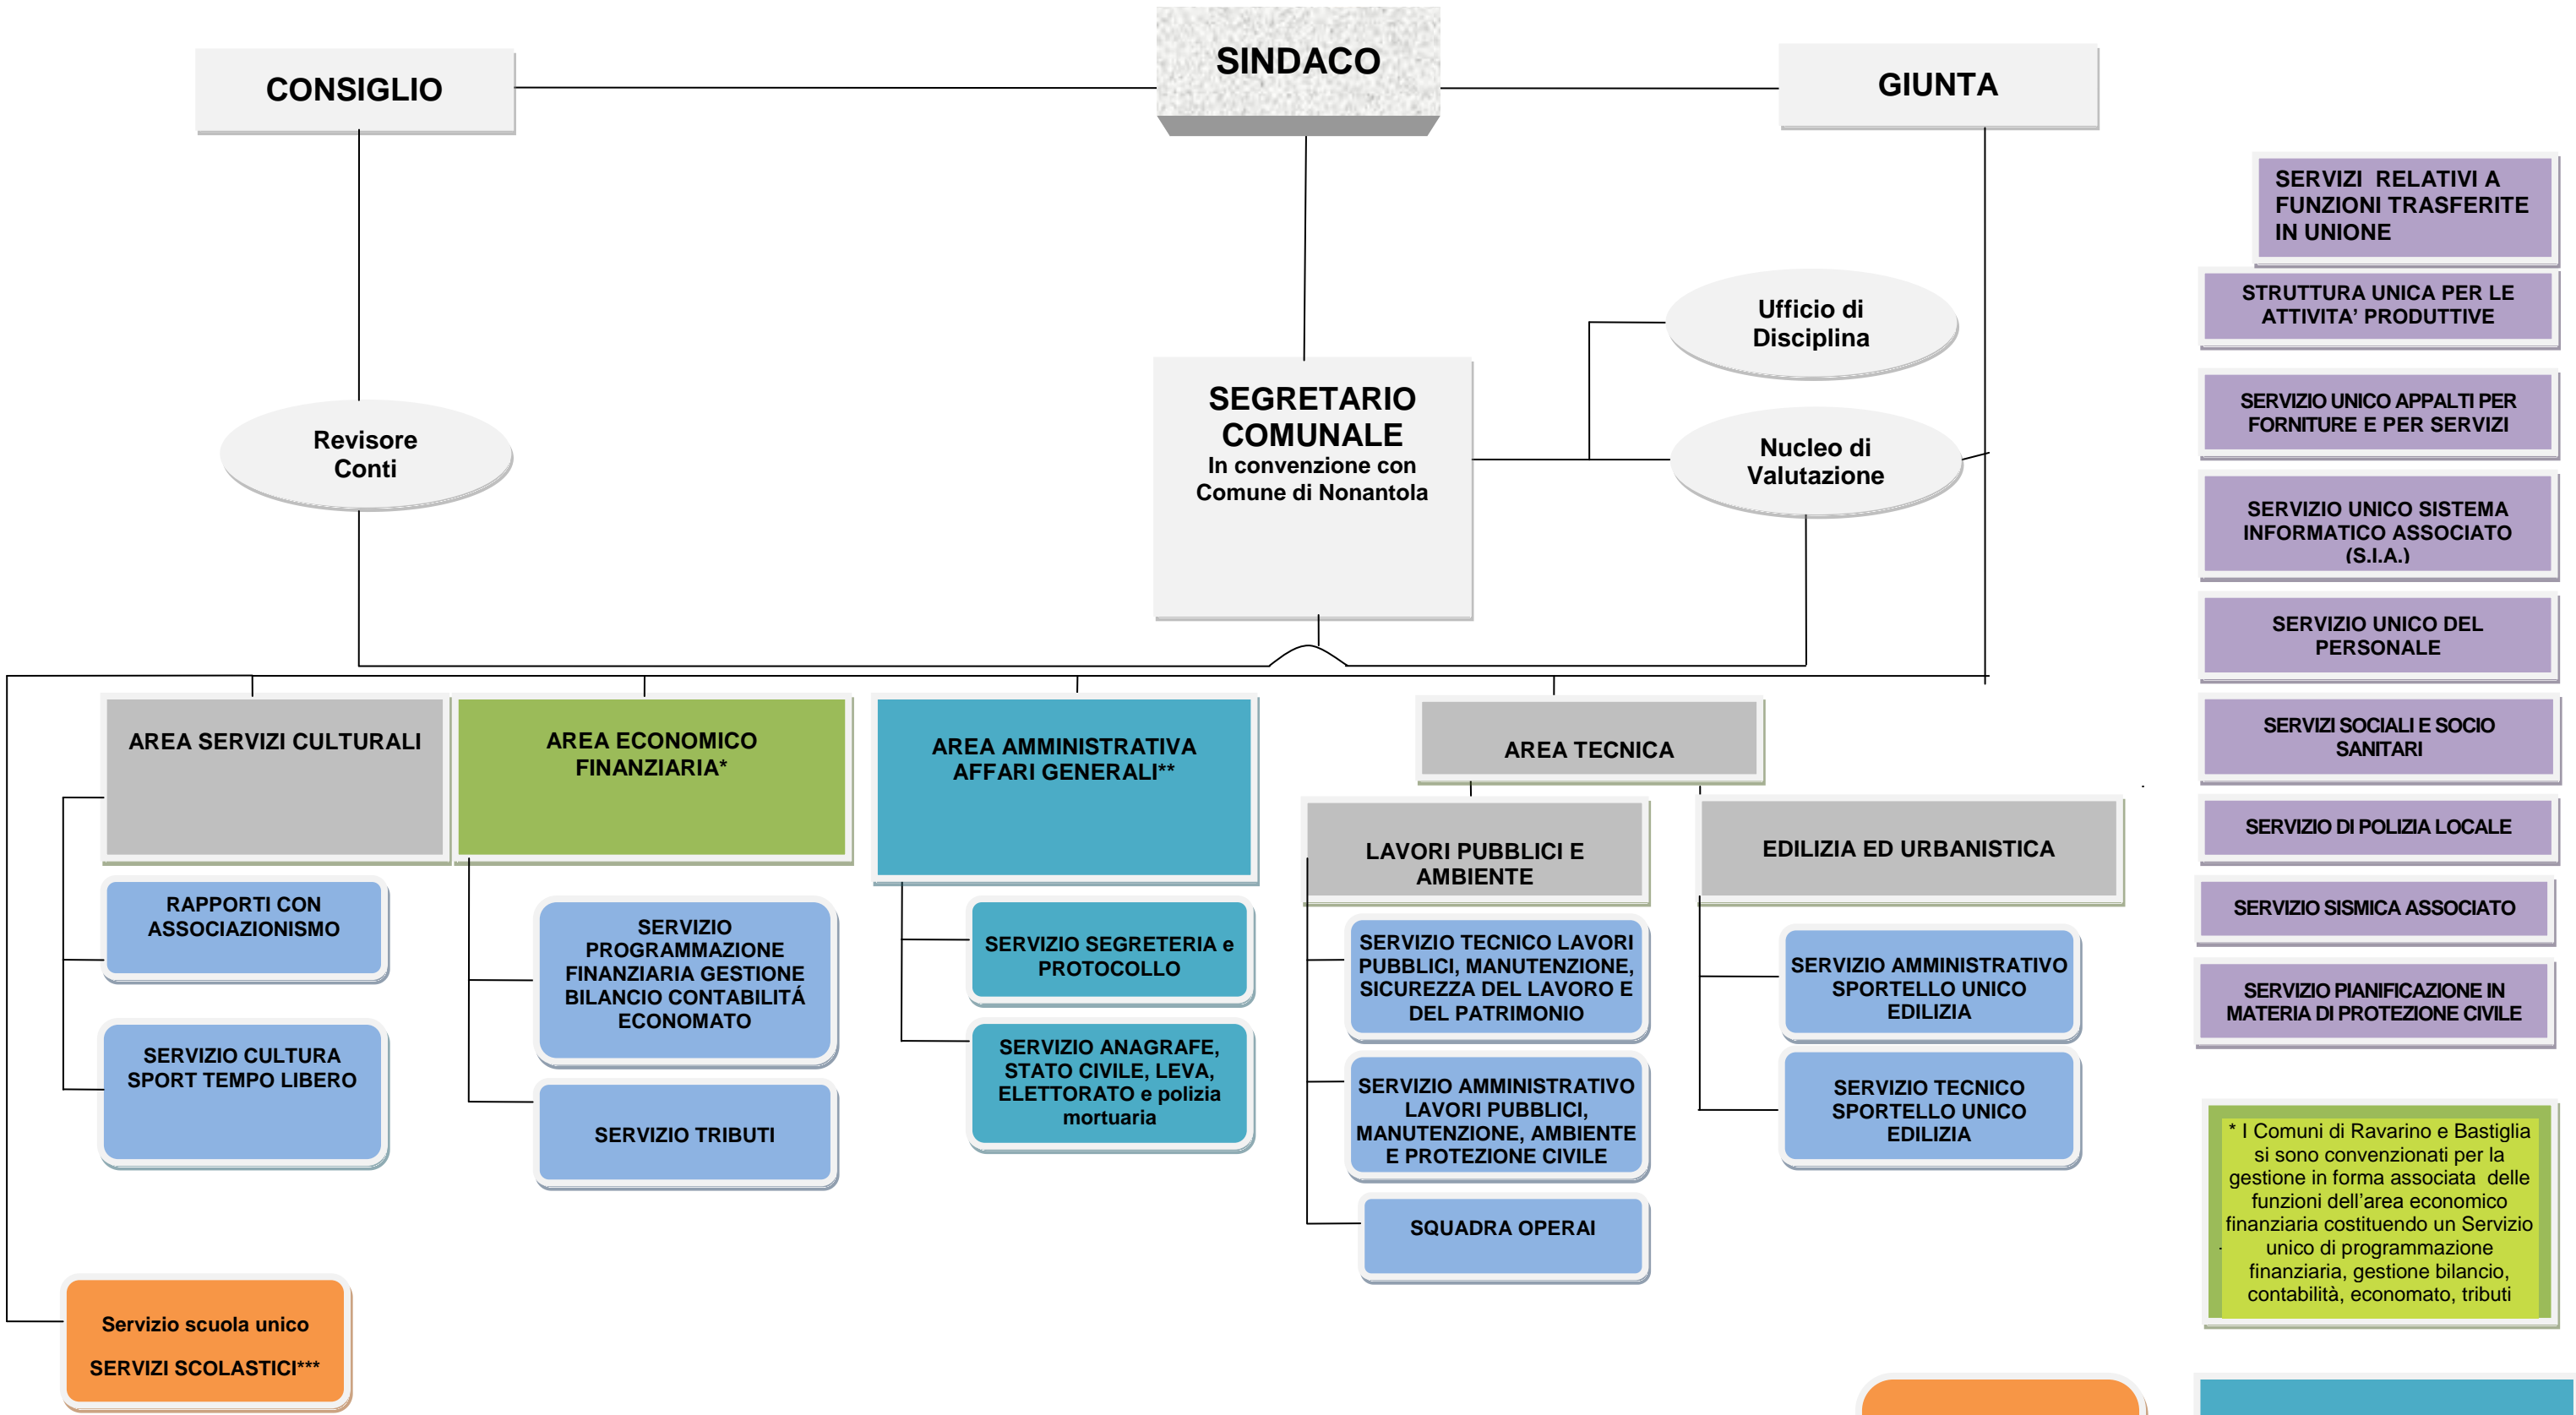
CONSIGLIO

SINDACO

GIUNTA

Revisore Conti

SEGRETARIO COMUNALE
In convenzione con Comune di Nonantola

Ufficio di Disciplina

Nucleo di Valutazione

SERVIZI RELATIVI A FUNZIONI TRASFERITE IN UNIONE

STRUTTURA UNICA PER LE ATTIVITA' PRODUTTIVE

SERVIZIO UNICO APPALTI PER FORNITURE E PER SERVIZI

SERVIZIO UNICO SISTEMA INFORMATICO ASSOCIATO (S.I.A.)

SERVIZIO UNICO DEL PERSONALE

SERVIZI SOCIALI E SOCIO SANITARI

SERVIZIO DI POLIZIA LOCALE

SERVIZIO SISMICA ASSOCIATO

SERVIZIO PIANIFICAZIONE IN MATERIA DI PROTEZIONE CIVILE

AREA SERVIZI CULTURALI

RAPPORTI CON ASSOCIAZIONISMO

SERVIZIO CULTURA SPORT TEMPO LIBERO

AREA ECONOMICO FINANZIARIA*

SERVIZIO PROGRAMMAZIONE FINANZIARIA GESTIONE BILANCIO CONTABILITÁ ECONOMATO

SERVIZIO TRIBUTI

AREA AMMINISTRATIVA AFFARI GENERALI**

SERVIZIO SEGRETERIA e PROTOCOLLO

SERVIZIO ANAGRAFE, STATO CIVILE, LEVA, ELETTORATO e polizia mortuaria

AREA TECNICA

LAVORI PUBBLICI E AMBIENTE

SERVIZIO TECNICO LAVORI PUBBLICI, MANUTENZIONE, SICUREZZA DEL LAVORO E DEL PATRIMONIO

SERVIZIO AMMINISTRATIVO LAVORI PUBBLICI, MANUTENZIONE, AMBIENTE E PROTEZIONE CIVILE

SQUADRA OPERAI

EDILIZIA ED URBANISTICA

SERVIZIO AMMINISTRATIVO SPORTELLO UNICO EDILIZIA

SERVIZIO TECNICO SPORTELLO UNICO EDILIZIA

* I Comuni di Ravarino e Bastiglia si sono convenzionati per la gestione in forma associata delle funzioni dell'area economico finanziaria costituendo un Servizio unico di programmazione finanziaria, gestione bilancio, contabilità, economato, tributi

Servizio scuola unico
SERVIZI SCOLASTICI***